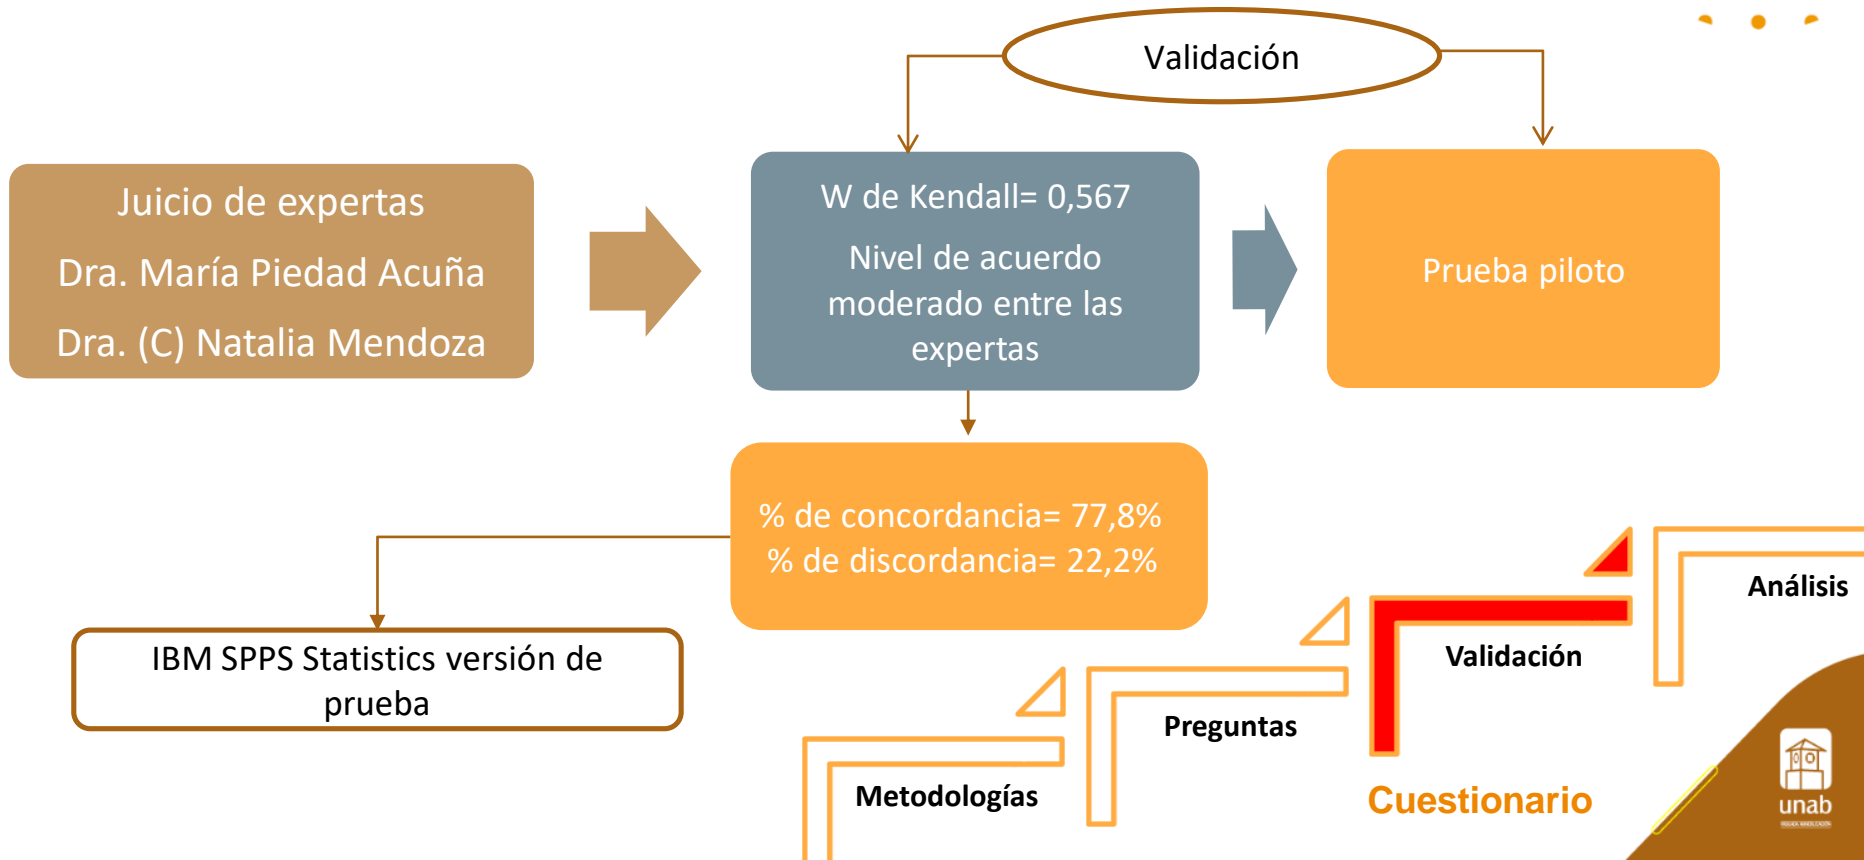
Validación

Juicio de expertas

Dra. María Piedad Acuña

Dra. (C) Natalia Mendoza

W de Kendall= 0,567

Nivel de acuerdo moderado entre las expertas

Prueba piloto

% de concordancia= 77,8%
% de discordancia= 22,2%

IBM SPPS Statistics versión de prueba

Análisis

Validación

Preguntas

Metodologías

Cuestionario

unab